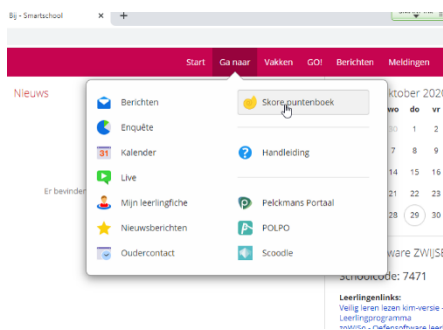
Bij - Smartschool

Start Ga naar Vakken GO! Berichten Meldingen

Nieuws

Berichten
Enquête
Kalender
Live
Mijn leerlingfiche
Nieuwsberichten
Oudercontact

Skore puntenboek
Handleiding
Pelckmans Portaal
POLPO
Scoodle

Er bevinden

ktober 2020
wo do vr
7 8 9
14 15 16
21 22 23
28 29 30

ware ZWIJS
Schoolcode: 7471

Leerlingenlinks:
Veilig leren lezen kim-versie
Leerlingprogramma
zwijsen - Oefensoftware lee